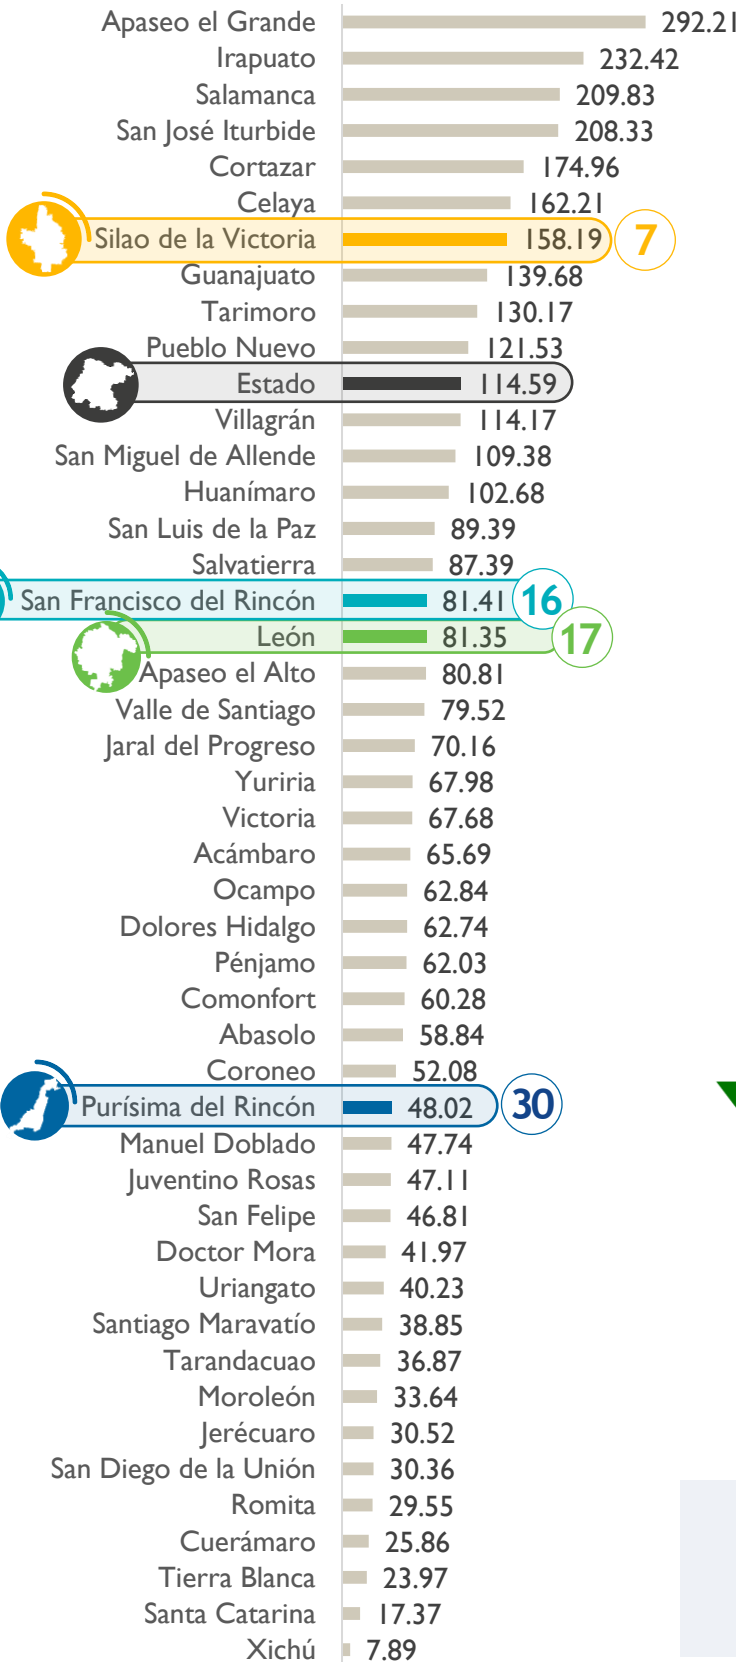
| | |
|---|---|
| Apaseo el Grande | 292.21 |
| Irapuato | 232.42 |
| Salamanca | 209.83 |
| San José Iturbide | 208.33 |
| Cortazar | 174.96 |
| Celaya | 162.21 |
| Silao de la Victoria | 158.19 (7) |
| Guanajuato | 139.68 |
| Tarimoro | 130.17 |
| Pueblo Nuevo | 121.53 |
| Estado | 114.59 |
| Villagrán | 114.17 |
| San Miguel de Allende | 109.38 |
| Huanímaro | 102.68 |
| San Luis de la Paz | 89.39 |
| Salvatierra | 87.39 |
| San Francisco del Rincón | 81.41 (16) |
| León | 81.35 (17) |
| Apaseo el Alto | 80.81 |
| Valle de Santiago | 79.52 |
| Jaral del Progreso | 70.16 |
| Yuriria | 67.98 |
| Victoria | 67.68 |
| Acámbaro | 65.69 |
| Ocampo | 62.84 |
| Dolores Hidalgo | 62.74 |
| Pénjamo | 62.03 |
| Comonfort | 60.28 |
| Abasolo | 58.84 |
| Coroneo | 52.08 |
| Purísima del Rincón | 48.02 (30) |
| Manuel Doblado | 47.74 |
| Juventino Rosas | 47.11 |
| San Felipe | 46.81 |
| Doctor Mora | 41.97 |
| Uriangato | 40.23 |
| Santiago Maravatío | 38.85 |
| Tarandacuao | 36.87 |
| Moroleón | 33.64 |
| Jerécuaro | 30.52 |
| San Diego de la Unión | 30.36 |
| Romita | 29.55 |
| Cuerámaro | 25.86 |
| Tierra Blanca | 23.97 |
| Santa Catarina | 17.37 |
| Xichú | 7.89 |